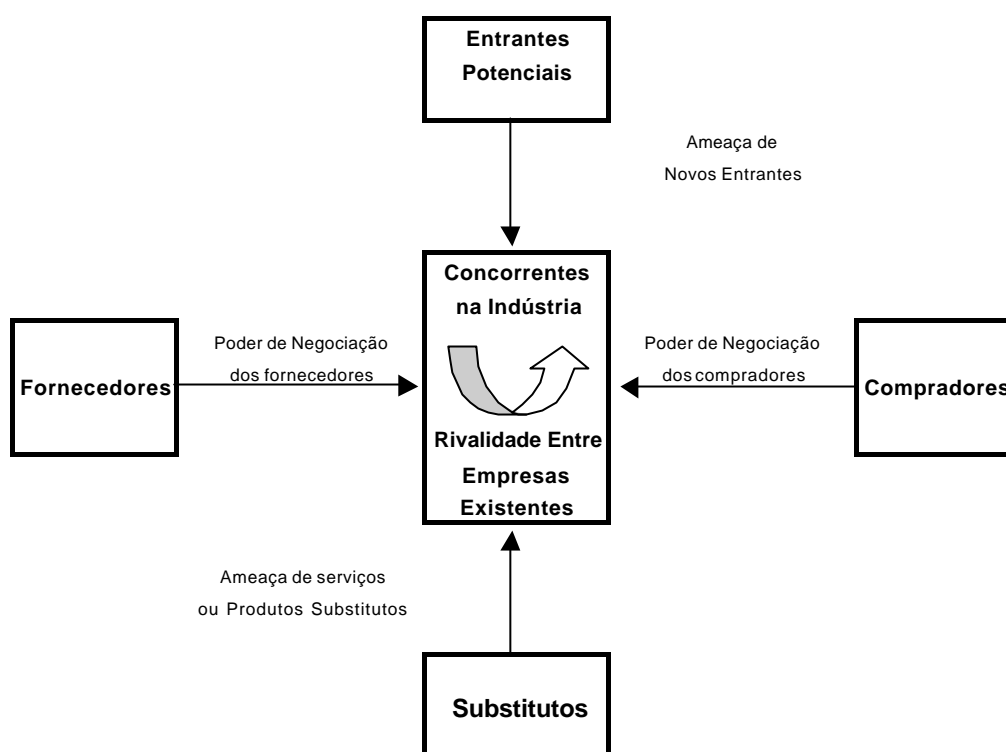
Entrantes Potenciais

Ameaça de Novos Entrantes

Concorrentes na Indústria

Poder de Negociação dos fornecedores

Fornecedores

Poder de Negociação dos compradores

Compradores

Rivalidade Entre Empresas Existentes

Ameaça de serviços ou Produtos Substitutos

Substitutos